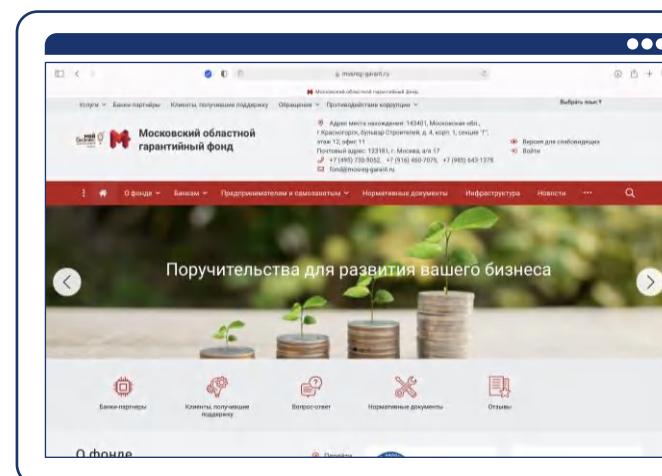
mosreg-garant.ru

Московский областной гарантийный фонд

Услуги ∨ Банки-партнеры Клиенты, получившие поддержку Обращения ∨ Противодействие коррупции ∨ Выбрать язык ▾

Московский областной гарантийный фонд

Адрес места нахождения: 143401, Московская обл., г.Красногорск, бульвар Строителей, д. 4, корп. 1, секция "Г", этаж 12, офис 11
Почтовый адрес: 123181, г. Москва, а/я 17
+7 (495) 730-9052, +7 (916) 460-7075, +7 (985) 643-1378
fond@mosreg-garant.ru

Версия для слабовидящих
Войти

О фонде ∨ Банкам ∨ Предпринимателям и самозанятым ∨ Нормативные документы Инфраструктура Новости ···

Поручительства для развития вашего бизнеса

Банки-партнеры
Клиенты, получившие поддержку
Вопрос-ответ
Нормативные документы
Отзывы

О фонде